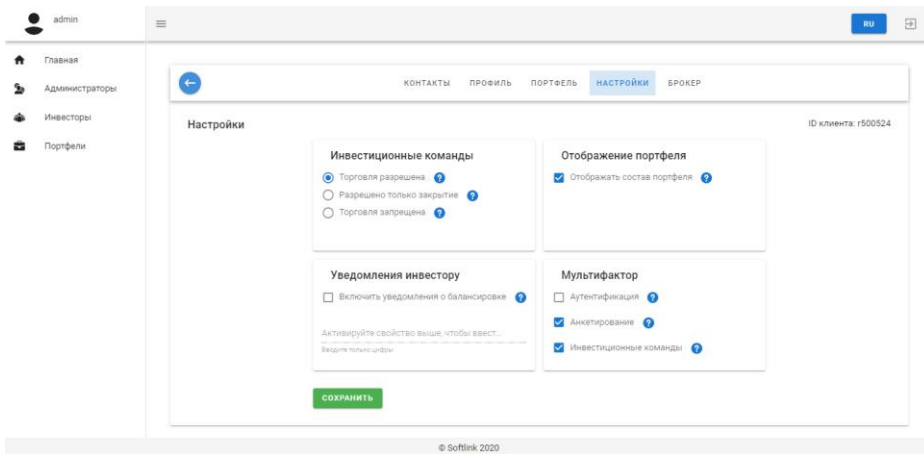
admin

Главная
Администраторы
Инвесторы
Портфели

RU

КОНТАКТЫ ПРОФИЛЬ ПОРТФЕЛЬ НАСТРОЙКИ БРОКЕР

Настройки

ID клиента: r500524

Инвестиционные команды
Торговля разрешена
Разрешено только закрытие
Торговля запрещена

Отображение портфеля
Отображать состав портфеля

Уведомления инвестору
Включить уведомления о балансировке
Активируйте свойство выше, чтобы ввест...
Вводите только цифры

Мультифактор
Аутентификация
Анкетирование
Инвестиционные команды

СОХРАНИТЬ

© Softlink 2020